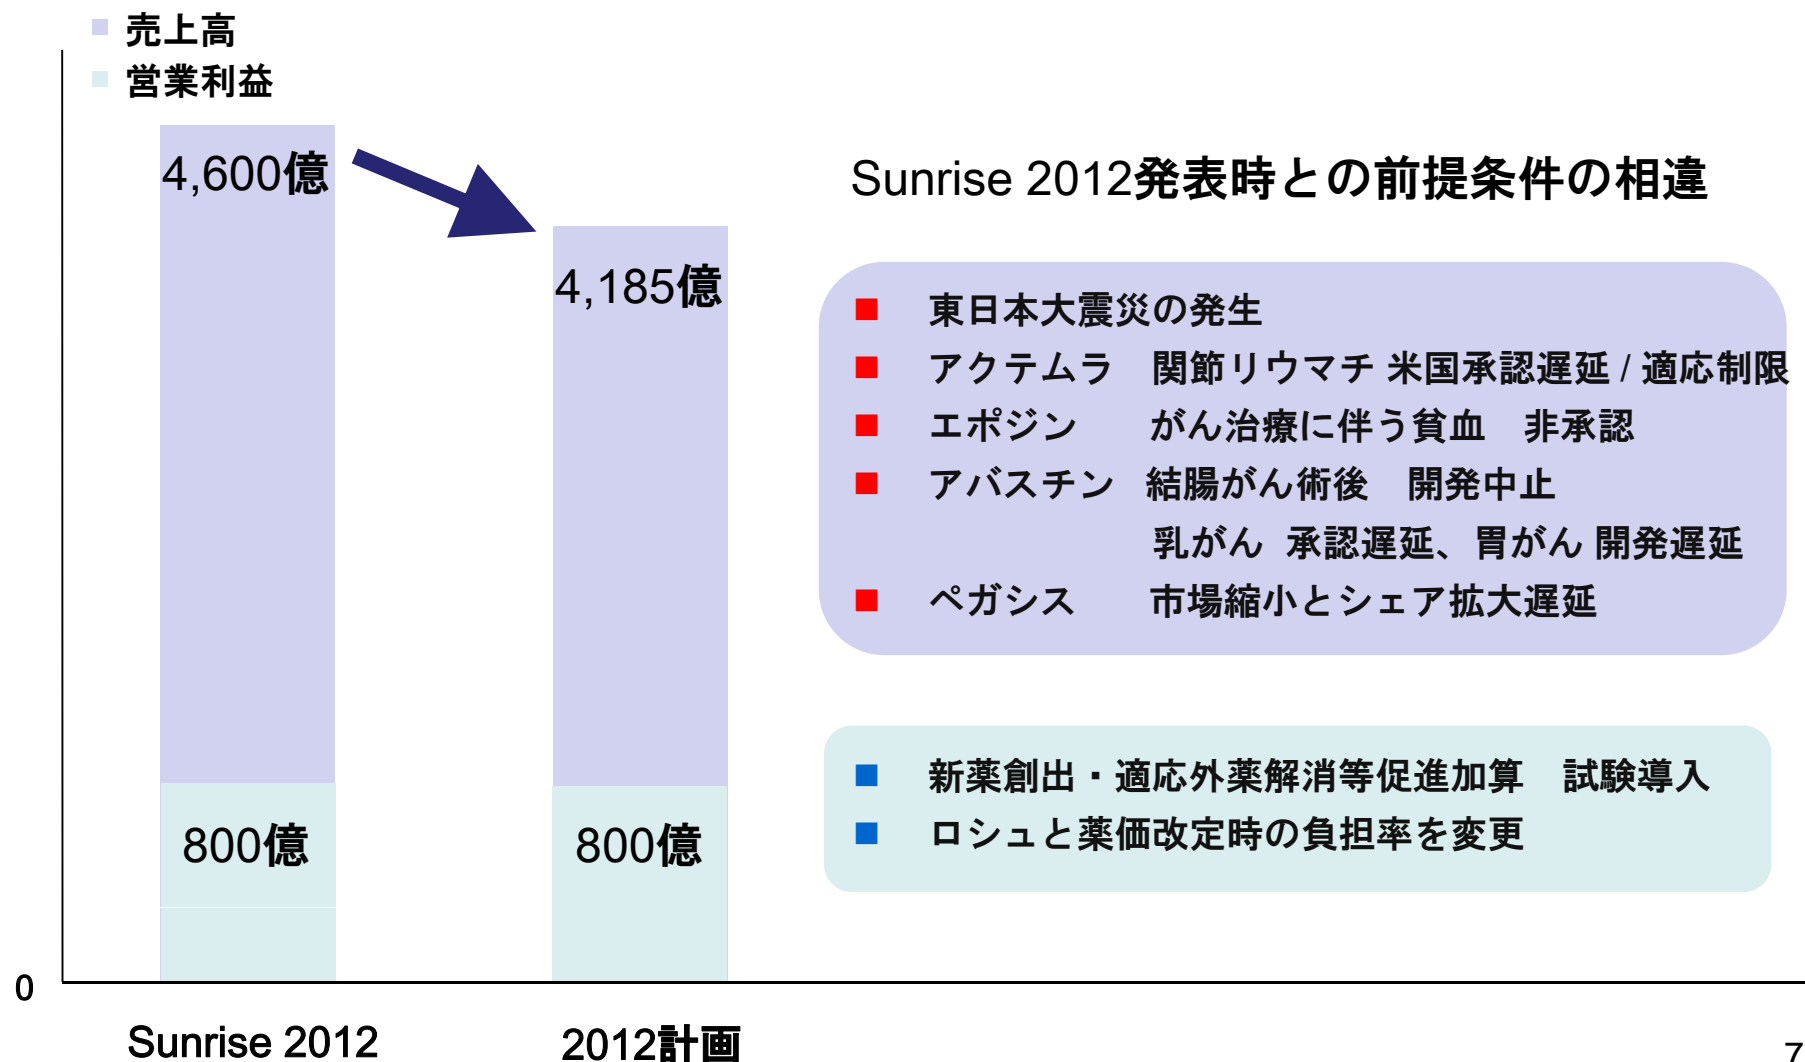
売上高
営業利益

4,600億

4,185億

800億

800億

0

Sunrise 2012

2012計画

Sunrise 2012発表時との前提条件の相違

■ 東日本大震災の発生
■ アクテムラ　関節リウマチ 米国承認遅延 / 適応制限
■ エポジン　がん治療に伴う貧血　非承認
■ アバスチン　結腸がん術後　開発中止
乳がん　承認遅延、胃がん 開発遅延
■ ペガシス　市場縮小とシェア拡大遅延

■ 新薬創出・適応外薬解消等促進加算　試験導入
■ ロシュと薬価改定時の負担率を変更

7